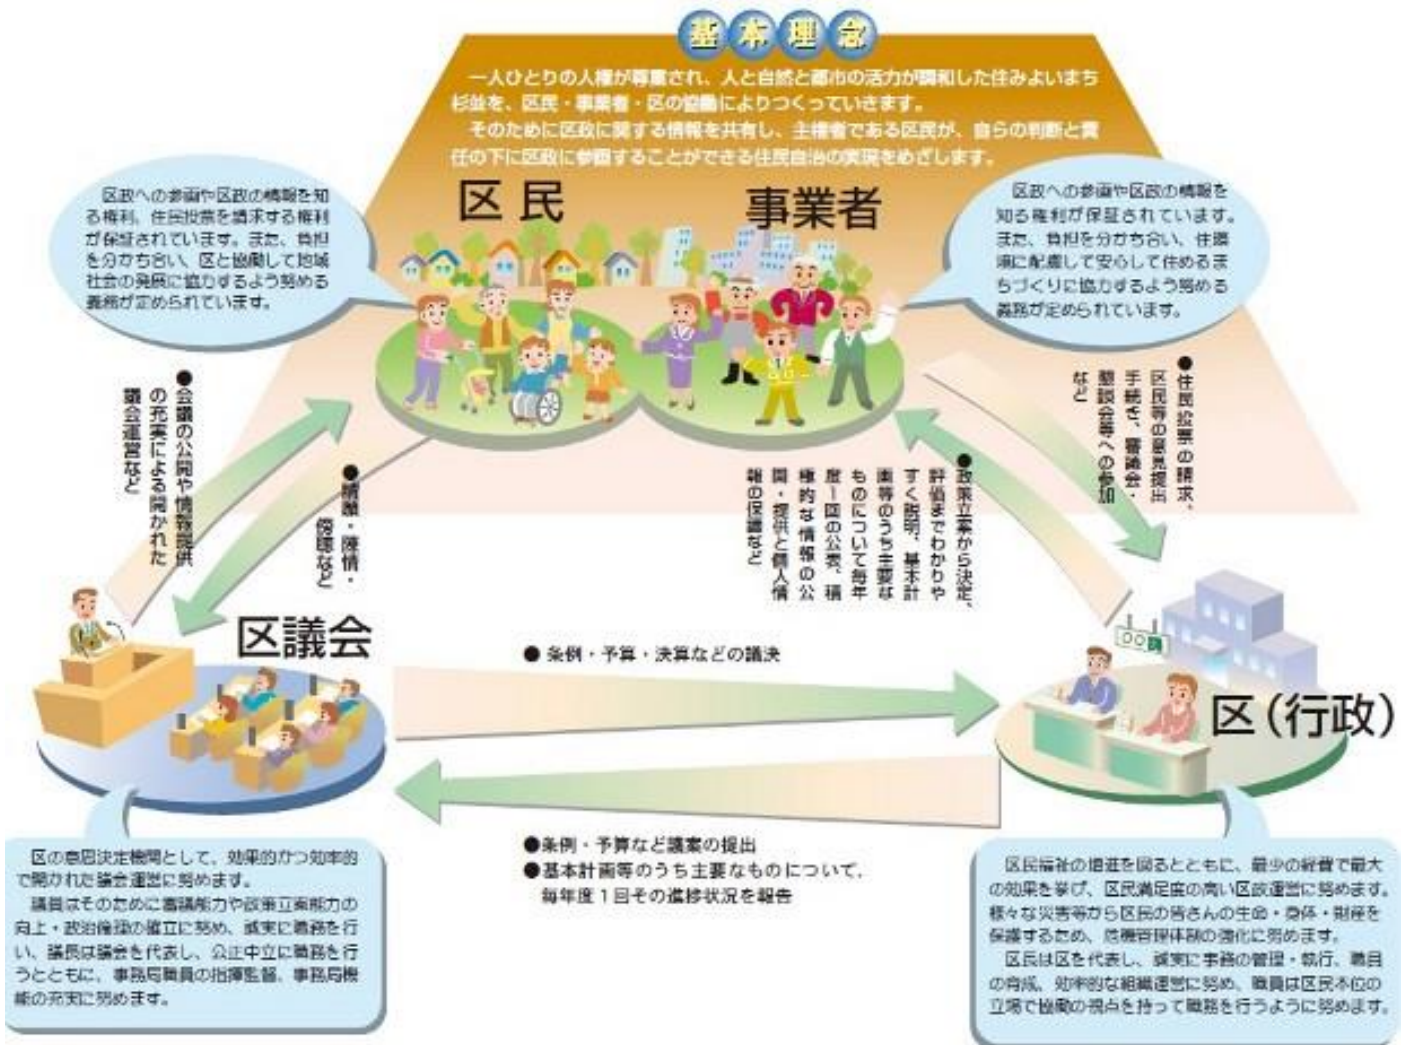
基本理念

一人ひとりの人権が尊重され、人と自然と都市の活力が調和した住みよいまち杉並を、区民・事業者・区の協働によりつくっていきます。
そのために区政に関する情報を共有し、主権者である区民が、自らの判断と責任の下に区政に参画することができる住民自治の実現をめざします。

区民

事業者

区政への参画や区政の情報を知る権利、住民投票を請求する権利が保証されています。また、負担を分かち合い、区と協働して地域社会の発展に協力するよう努める義務が定められています。

区政への参画や区政の情報を知る権利が保証されています。また、負担を分かち合い、住環境に配慮して安心して住めるまちづくりに協力するよう努める義務が定められています。

●会議の公開や情報提供の充実による開かれた議会運営など

●請願・陳情・傍聴など

●政策立案から決定、評価までわかりやすく説明、基本計画等のうち主要なものについて毎年度一回の公表、積極的な情報の公開・提供と個人情報の保護など

●住民投票の請求、区民等の意見提出手続き、審議会・懇談会等への参加など

区議会

区(行政)

● 条例・予算・決算などの議決

●条例・予算など議案の提出
●基本計画等のうち主要なものについて、毎年度１回その進捗状況を報告

区の意思決定機関として、効果的かつ効率的で開かれた議会運営に努めます。
議員はそのために審議能力や政策立案能力の向上・政治倫理の確立に努め、誠実に職務を行い、議長は議会を代表し、公正中立に職務を行うとともに、事務局職員の指揮監督、事務局機能の充実に努めます。

区民福祉の増進を図るとともに、最少の経費で最大の効果を挙げ、区民満足度の高い区政運営に努めます。様々な災害等から区民の皆さんの生命・身体・財産を保護するため、危機管理体制の強化に努めます。
区長は区を代表し、誠実に事務の管理・執行、職員の育成、効率的な組織運営に努め、職員は区民本位の立場で協働の視点を持って職務を行うように努めます。